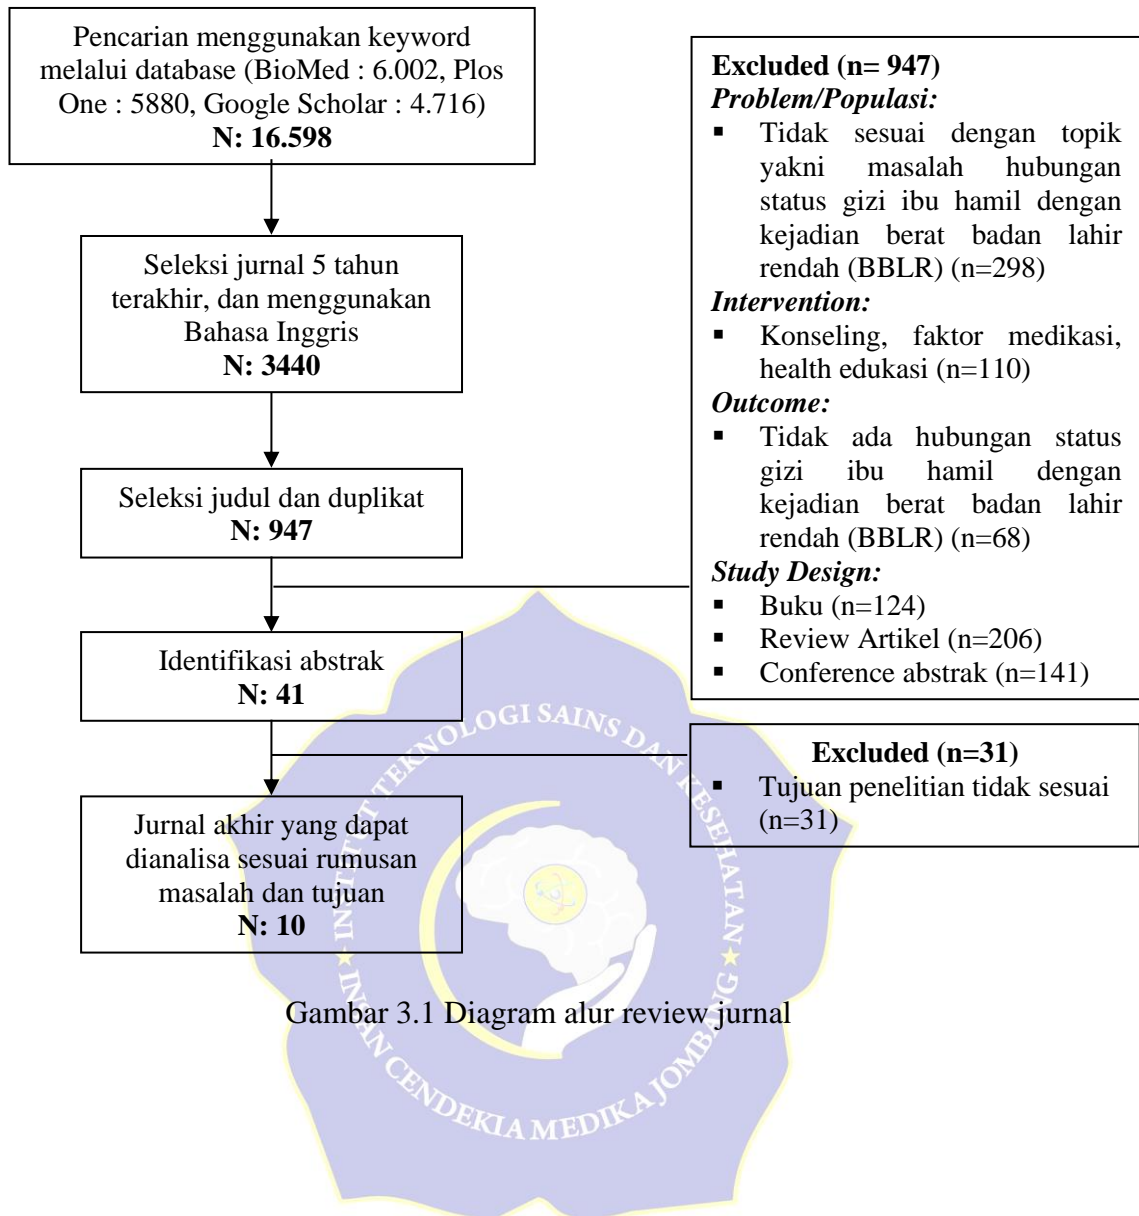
Pencarian menggunakan keyword melalui database (BioMed : 6.002, Plos One : 5880, Google Scholar : 4.716)
**N: 16.598**

Seleksi jurnal 5 tahun terakhir, dan menggunakan Bahasa Inggris
**N: 3440**

Seleksi judul dan duplikat
**N: 947**

Identifikasi abstrak
**N: 41**

Jurnal akhir yang dapat dianalisa sesuai rumusan masalah dan tujuan
**N: 10**

**Excluded (n= 947)**
***Problem/Populasi:***
▪ Tidak sesuai dengan topik yakni masalah hubungan status gizi ibu hamil dengan kejadian berat badan lahir rendah (BBLR) (n=298)
***Intervention:***
▪ Konseling, faktor medikasi, health edukasi (n=110)
***Outcome:***
▪ Tidak ada hubungan status gizi ibu hamil dengan kejadian berat badan lahir rendah (BBLR) (n=68)
***Study Design:***
▪ Buku (n=124)
▪ Review Artikel (n=206)
▪ Conference abstrak (n=141)

**Excluded (n=31)**
▪ Tujuan penelitian tidak sesuai (n=31)

Gambar 3.1 Diagram alur review jurnal

INSTITUT TEKNOLOGI SAINS DAN KESEHATAN ★ INSAN CENDEKIA MEDIKA JOMBANG ★